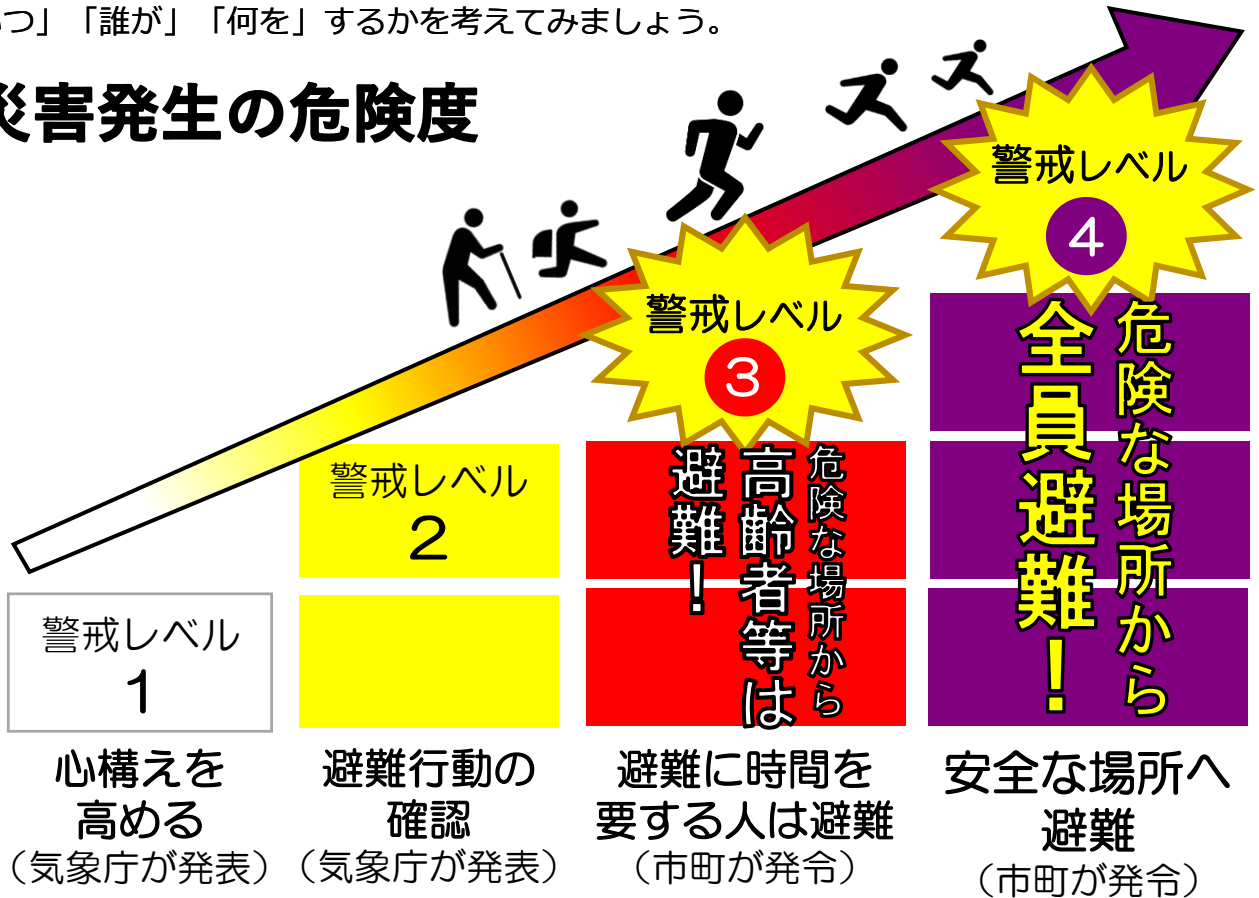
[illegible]つ」「誰が」「何を」するかを考えてみましょう。

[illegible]災害発生の危険度

警戒レベル
4

危険な場所から
全員避難!

警戒レベル
3

危険な場所から
高齢者等は
避難!

警戒レベル
2

警戒レベル
1

心構えを
高める
(気象庁が発表)

避難行動の
確認
(気象庁が発表)

避難に時間を
要する人は避難
(市町が発令)

安全な場所へ
避難
(市町が発令)